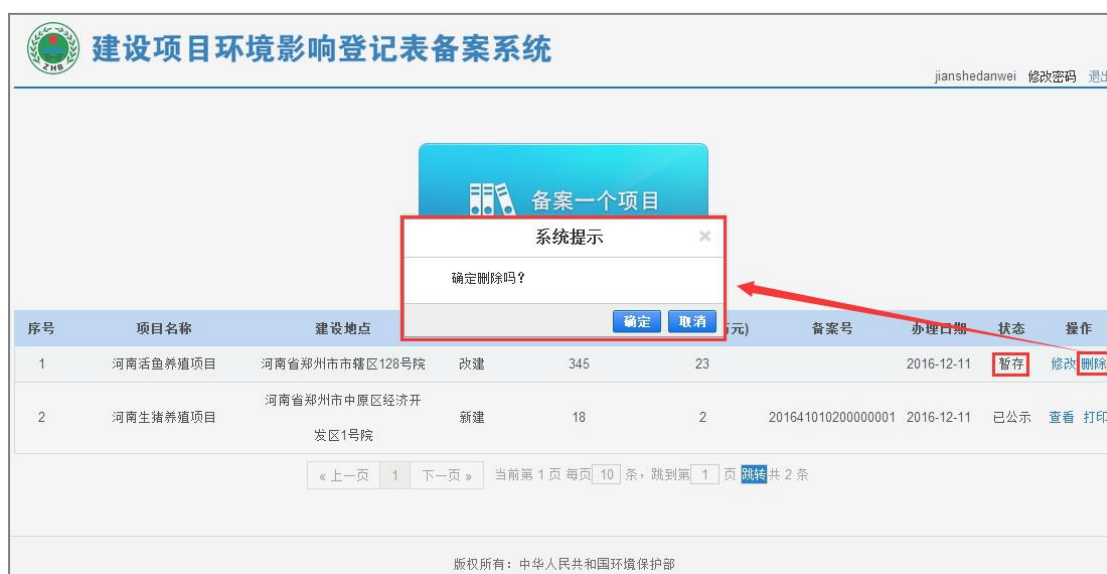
ZHB

建设项目环境影响登记表备案系统

jianshedanwei 修改密码 退出

备案一个项目

系统提示 ×

确定删除吗？

确定 取消

| 序号 | 项目名称 | 建设地点 | | | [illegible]元) | 备案号 | 办理日期 | 状态 | 操作 |
|---|---|---|---|---|---|---|---|---|---|
| 1 | 河南活鱼养殖项目 | 河南省郑州市市辖区128号院 | 改建 | 345 | 23 | | 2016-12-11 | 暂存 | 修改 删除 |
| 2 | 河南生猪养殖项目 | 河南省郑州市中原区经济开发区1号院 | 新建 | 18 | 2 | 201641010200000001 | 2016-12-11 | 已公示 | 查看 打印 |

« 上一页 1 下一页 » 当前第 1 页 每页 10 条，跳到第 1 页 跳转 共 2 条

版权所有：中华人民共和国环境保护部